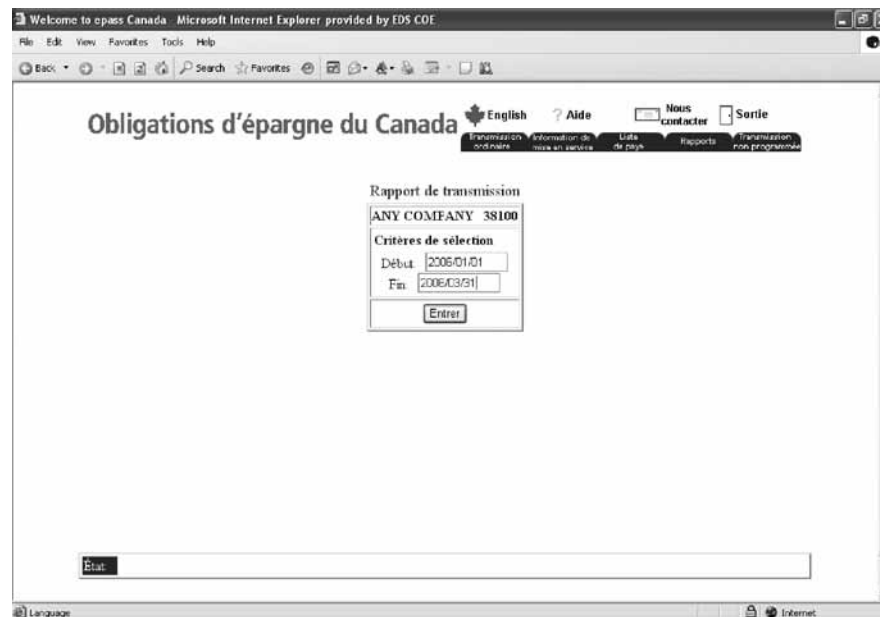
Welcome to epass Canada - Microsoft Internet Explorer provided by EDS COE

File Edit View Favorites Tools Help

Back Search Favorites

Obligations d'épargne du Canada

English ? Aide Nous contacter Sortie

Transmission ordinaire | Information de mise en service | Liste de pays | Rapports | Transmission non programmée

Rapport de transmission

ANY COMPANY 38100

Critères de sélection

Début 2006/01/01

Fin 2006/03/31

Entrer

État:

Language

Internet